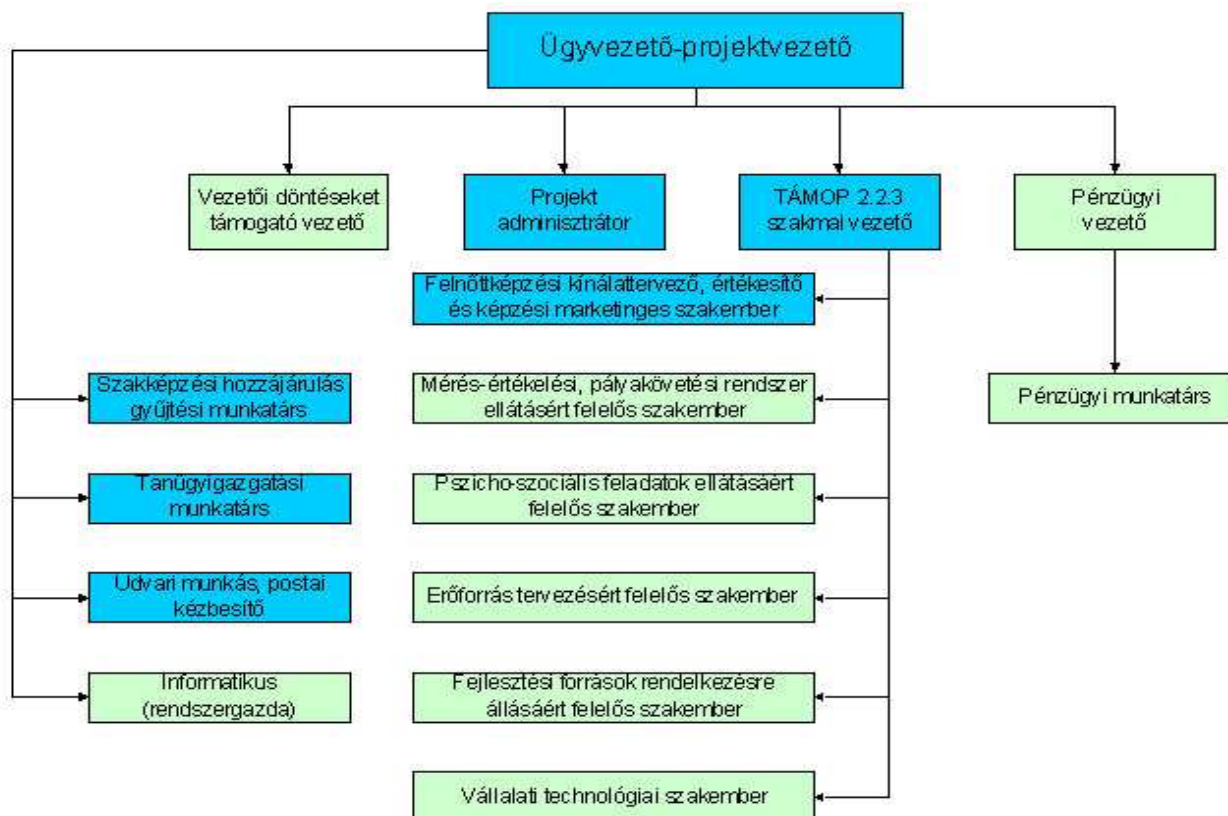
Ügyvezető-projektvezető

Vezetői döntéseket támogató vezető

Projekt adminisztrátor

TÁMOP 2.2.3 szakmai vezető

Pénzügyi vezető

Felnőttképzési kínálattervező, értékesítő és képzési marketinges szakember

Szakképzési hozzájárulás gyűjtési munkatárs

Mérés-értékelési, pályakövetési rendszer ellátásért felelős szakember

Pénzügyi munkatárs

Tanügyigazgatási munkatárs

Pszicho-szociális feladatok ellátásáért felelős szakember

Udvari munkás, postai kézbesítő

Erőforrás tervezésért felelős szakember

Informatikus (rendszergazda)

Fejlesztési források rendelkezésre állásáért felelős szakember

Vállalati technológiai szakember